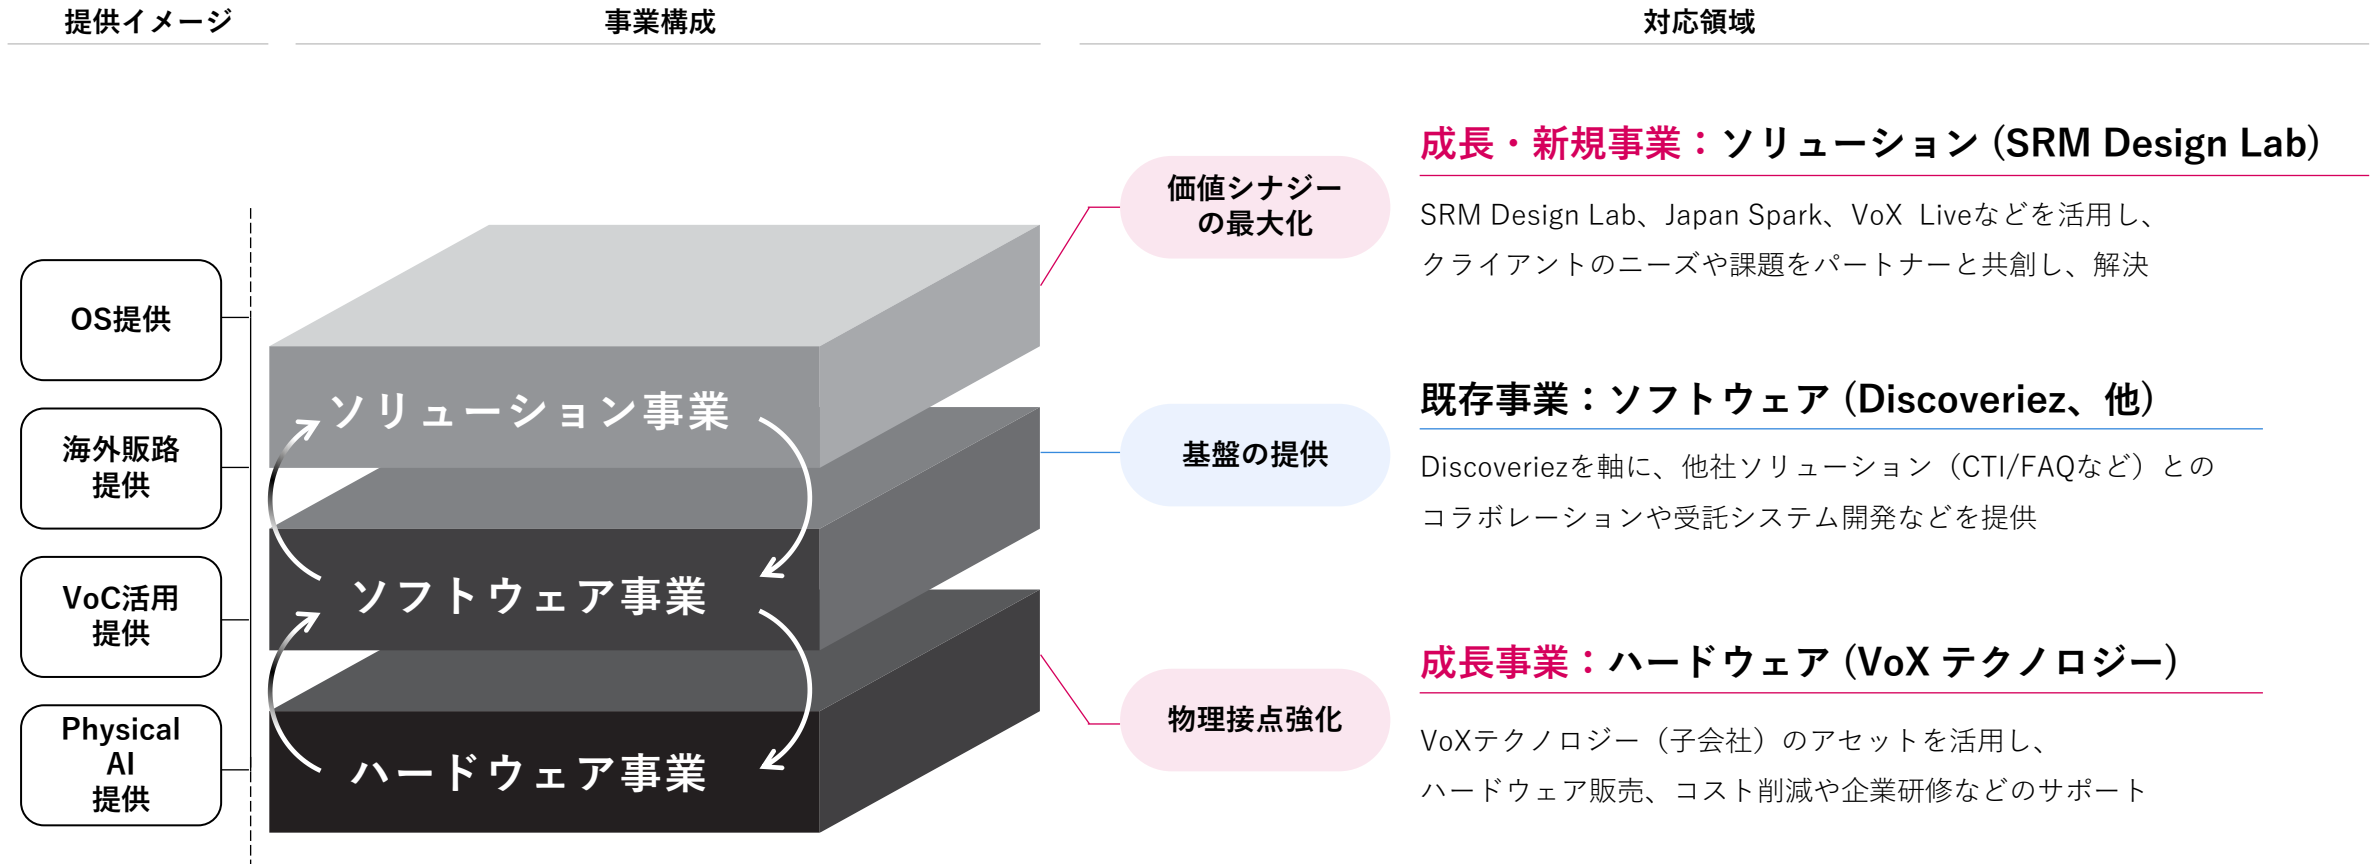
提供イメージ

事業構成

対応領域

OS提供

海外販路提供

VoC活用提供

Physical AI 提供

ソリューション事業

ソフトウェア事業

ハードウェア事業

価値シナジーの最大化

基盤の提供

物理接点強化

成長・新規事業：ソリューション（SRM Design Lab）

SRM Design Lab、Japan Spark、VoX Liveなどを活用し、クライアントのニーズや課題をパートナーと共創し、解決

既存事業：ソフトウェア（Discoveriez、他）

Discoveriezを軸に、他社ソリューション（CTI/FAQなど）とのコラボレーションや受託システム開発などを提供

成長事業：ハードウェア（VoX テクノロジー）

VoXテクノロジー（子会社）のアセットを活用し、ハードウェア販売、コスト削減や企業研修などのサポート